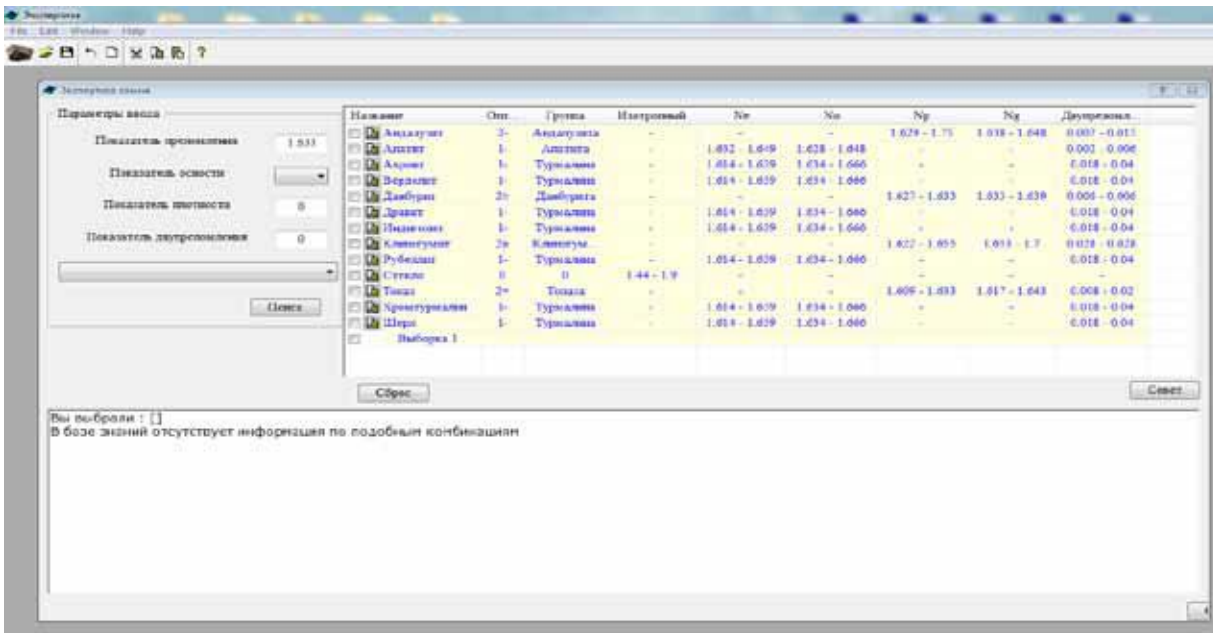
Экспертиза
File Edit Window Help

Экспертная система

Параметры ввода

Показатель преломления 1.633

Показатель осности

Показатель плотности 0

Показатель двупреломления 0

Поиск

| Название | Опт. | Группа | Изотропный | Ne | No | Np | Ng | Двупреломл. |
|---|---|---|---|---|---|---|---|---|
| Андалузит | 2- | Андалузита | - | - | - | 1.629 - 1.75 | 1.638 - 1.648 | 0.007 - 0.013 |
| Апатит | 1- | Апатита | - | 1.632 - 1.649 | 1.628 - 1.648 | - | - | 0.002 - 0.006 |
| Ахроит | 1- | Турмалина | - | 1.614 - 1.639 | 1.634 - 1.666 | - | - | 0.018 - 0.04 |
| Верделит | 1- | Турмалина | - | 1.614 - 1.639 | 1.634 - 1.666 | - | - | 0.018 - 0.04 |
| Данбурит | 2± | Данбурита | - | - | - | 1.627 - 1.633 | 1.633 - 1.639 | 0.006 - 0.006 |
| Дравит | 1- | Турмалина | - | 1.614 - 1.639 | 1.634 - 1.666 | - | - | 0.018 - 0.04 |
| Индиголит | 1- | Турмалина | - | 1.614 - 1.639 | 1.634 - 1.666 | - | - | 0.018 - 0.04 |
| Клиногумит | 2+ | Клиногум... | - | - | - | 1.622 - 1.655 | 1.611 - 1.7 | 0.028 - 0.028 |
| Рубеллит | 1- | Турмалина | - | 1.614 - 1.639 | 1.634 - 1.666 | - | - | 0.018 - 0.04 |
| Стекло | 0 | 0 | 1.44 - 1.9 | - | - | - | - | - |
| Топаз | 2+ | Топаза | - | - | - | 1.606 - 1.633 | 1.617 - 1.643 | 0.008 - 0.02 |
| Хромтурмалин | 1- | Турмалина | - | 1.614 - 1.639 | 1.634 - 1.666 | - | - | 0.018 - 0.04 |
| Шерл | 1- | Турмалина | - | 1.614 - 1.639 | 1.634 - 1.666 | - | - | 0.018 - 0.04 |
| Выборка 1 | | | | | | | | |

Сброс

Совет

Вы выбрали : []
В базе знаний отсутствует информация по подобным комбинациям